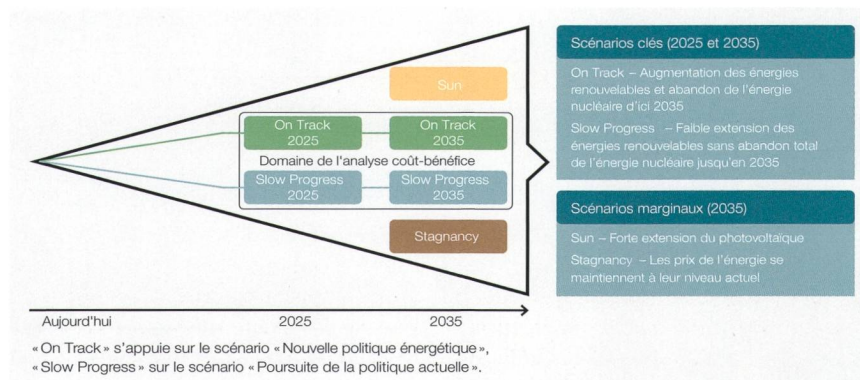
Sun

On Track 2025

On Track 2035

Domaine de l'analyse coût-bénéfice

Slow Progress 2025

Slow Progress 2035

Stagnancy

Aujourd'hui

2025

2035

Scénarios clés (2025 et 2035)

On Track – Augmentation des énergies renouvelables et abandon de l'énergie nucléaire d'ici 2035

Slow Progress – Faible extension des énergies renouvelables sans abandon total de l'énergie nucléaire jusqu'en 2035

Scénarios marginaux (2035)

Sun – Forte extension du photovoltaïque

Stagnancy – Les prix de l'énergie se maintiennent à leur niveau actuel

« On Track » s'appuie sur le scénario « Nouvelle politique énergétique », « Slow Progress » sur le scénario « Poursuite de la politique actuelle ».